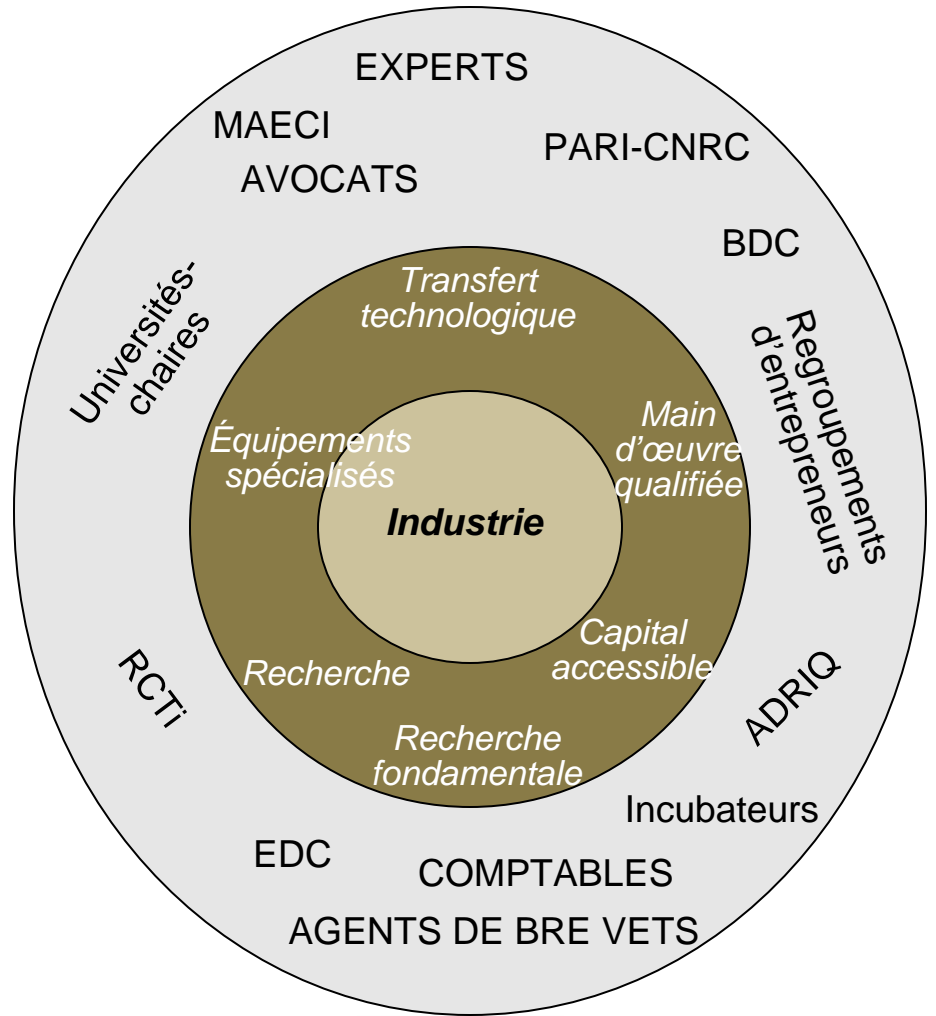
EXPERTS

MAECI

AVOCATS

PARI-CNRC

BDC

Universités-chaires

Regroupements d'entrepreneurs

Transfert technologique

Équipements spécialisés

Main d'œuvre qualifiée

Industrie

Capital accessible

Recherche

Recherche fondamentale

RCTi

ADRIQ

Incubateurs

EDC

COMPTABLES

AGENTS DE BRE VETS